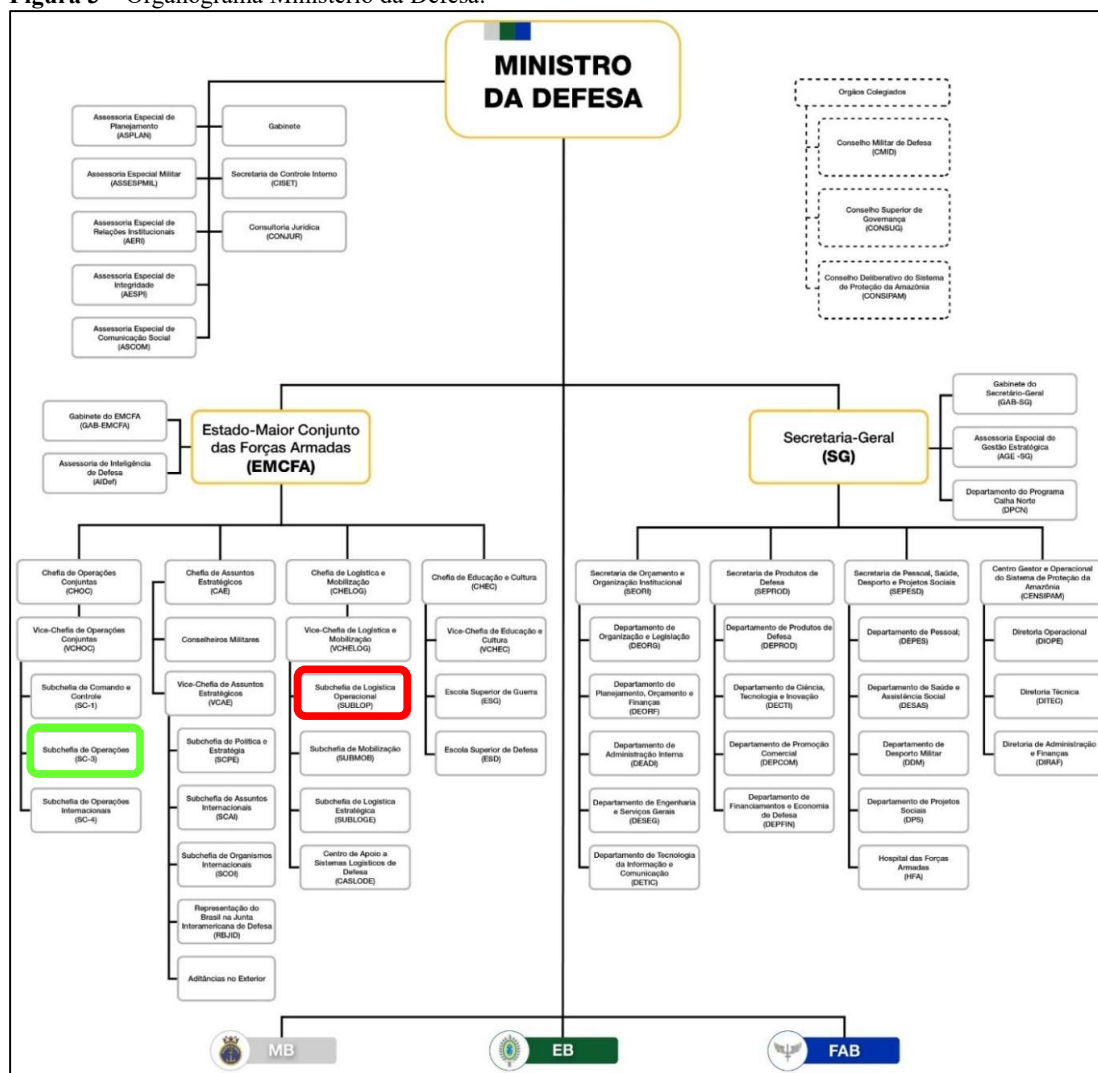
**Figura 3** – Organograma Ministério da Defesa.

MINISTRO DA DEFESA

Assessoria Especial de Planejamento (ASPLAN)

Assessoria Especial Militar (ASSESPMIL)

Assessoria Especial de Relações Institucionais (AERI)

Assessoria Especial de Integridade (AESPI)

Assessoria Especial de Comunicação Social (ASCOM)

Gabinete

Secretaria de Controle Interno (CISET)

Consultoria Jurídica (CONJUR)

Órgãos Colegiados

Conselho Militar de Defesa (CMID)

Conselho Superior de Governança (CONSUG)

Conselho Deliberativo do Sistema de Proteção da Amazônia (CONSIPAM)

Gabinete do EMCFA (GAB-EMCFA)

Assessoria de Inteligência de Defesa (AIDef)

Estado-Maior Conjunto das Forças Armadas (EMCFA)

Secretaria-Geral (SG)

Gabinete do Secretário-Geral (GAB-SG)

Assessoria Especial de Gestão Estratégica (AGE -SG)

Departamento do Programa Calha Norte (DPCN)

Chefia de Operações Conjuntas (CHOC)

Vice-Chefia de Operações Conjuntas (VCHOC)

Subchefia de Comando e Controle (SC-1)

Subchefia de Operações (SC-3)

Subchefia de Operações Internacionais (SC-4)

Chefia de Assuntos Estratégicos (CAE)

Conselheiros Militares

Vice-Chefia de Assuntos Estratégicos (VCAE)

Subchefia de Política e Estratégia (SCPE)

Subchefia de Assuntos Internacionais (SCAI)

Subchefia de Organismos Internacionais (SCOI)

Representação do Brasil na Junta Interamericana de Defesa (RBJID)

Aditâncias no Exterior

Chefia de Logística e Mobilização (CHELOG)

Vice-Chefia de Logística e Mobilização (VCHELOG)

Subchefia de Logística Operacional (SUBLOP)

Subchefia de Mobilização (SUBMOB)

Subchefia de Logística Estratégica (SUBLOGE)

Centro de Apoio a Sistemas Logísticos de Defesa (CASLODE)

Chefia de Educação e Cultura (CHEC)

Vice-Chefia de Educação e Cultura (VCHEC)

Escola Superior de Guerra (ESG)

Escola Superior de Defesa (ESD)

Secretaria de Orçamento e Organização Institucional (SEORI)

Departamento de Organização e Legislação (DEORG)

Departamento de Planejamento, Orçamento e Finanças (DEORF)

Departamento de Administração Interna (DEADI)

Departamento de Engenharia e Serviços Gerais (DESEG)

Departamento de Tecnologia da Informação e Comunicação (DETIC)

Secretaria de Produtos de Defesa (SEPROD)

Departamento de Produtos de Defesa (DEPROD)

Departamento de Ciência, Tecnologia e Inovação (DECTI)

Departamento de Promoção Comercial (DEPCOM)

Departamento de Financiamentos e Economia de Defesa (DEPFIN)

Secretaria de Pessoal, Saúde, Desporto e Projetos Sociais (SEPESD)

Departamento de Pessoal; (DEPES)

Departamento de Saúde e Assistência Social (DESAS)

Departamento de Desporto Militar (DDM)

Departamento de Projetos Sociais (DPS)

Hospital das Forças Armadas (HFA)

Centro Gestor e Operacional do Sistema de Proteção da Amazônia (CENSIPAM)

Diretoria Operacional (DIOPE)

Diretoria Técnica (DITEC)

Diretoria de Administração e Finanças (DIRAF)

MB

EB

FAB